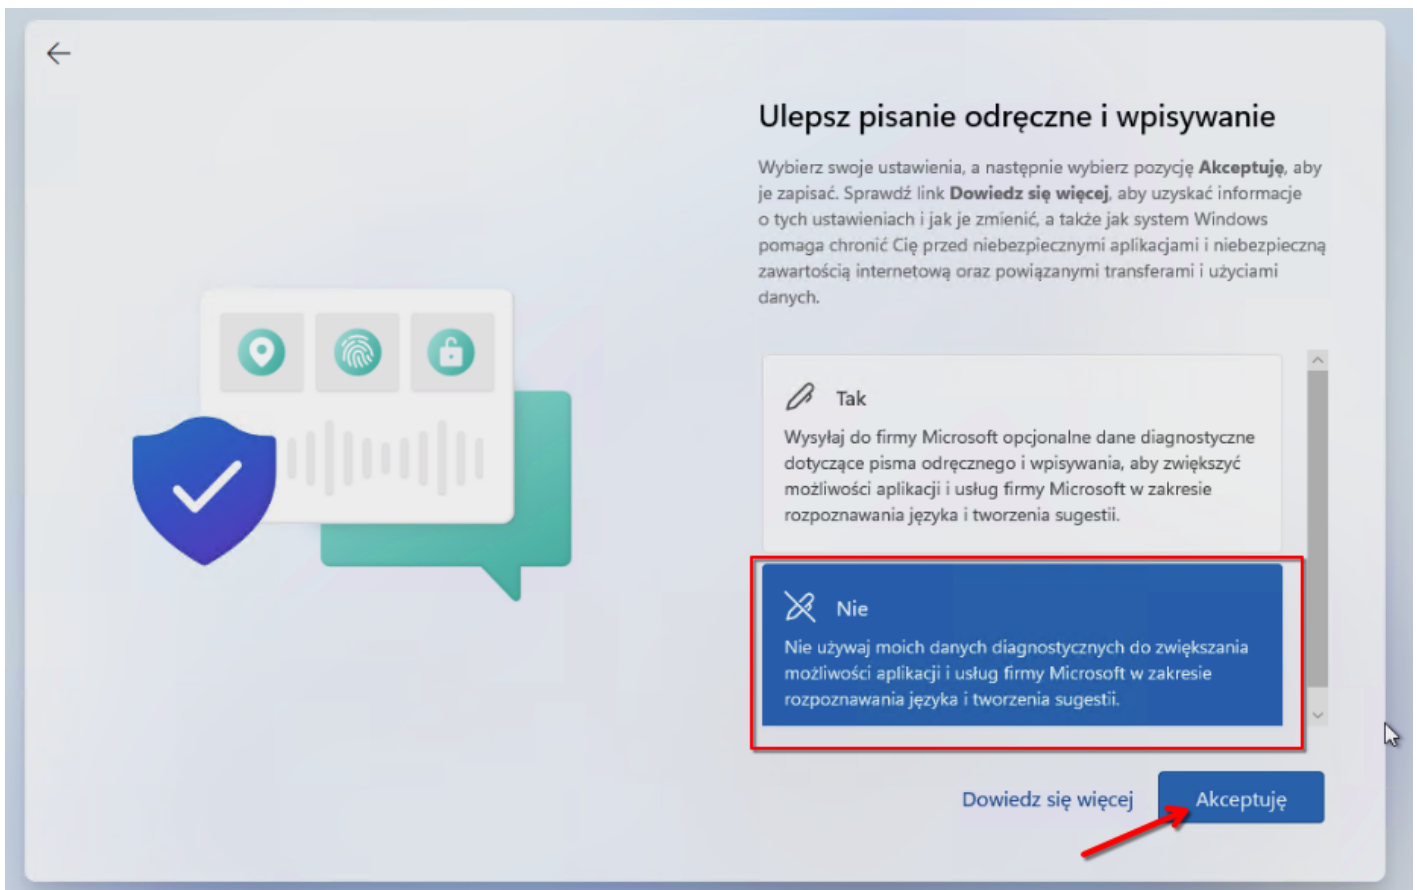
Ulepsz pisanie odręczne i wpisywanie

Wybierz swoje ustawienia, a następnie wybierz pozycję **Akceptuję**, aby je zapisać. Sprawdź link **Dowiedz się więcej**, aby uzyskać informacje o tych ustawieniach i jak je zmienić, a także jak system Windows pomaga chronić Cię przed niebezpiecznymi aplikacjami i niebezpieczną zawartością internetową oraz powiązanymi transferami i użyciami danych.

Tak

Wysyłaj do firmy Microsoft opcjonalne dane diagnostyczne dotyczące pisma odręcznego i wpisywania, aby zwiększyć możliwości aplikacji i usług firmy Microsoft w zakresie rozpoznawania języka i tworzenia sugestii.

Nie

Nie używaj moich danych diagnostycznych do zwiększania możliwości aplikacji i usług firmy Microsoft w zakresie rozpoznawania języka i tworzenia sugestii.

Dowiedz się więcej

Akceptuję